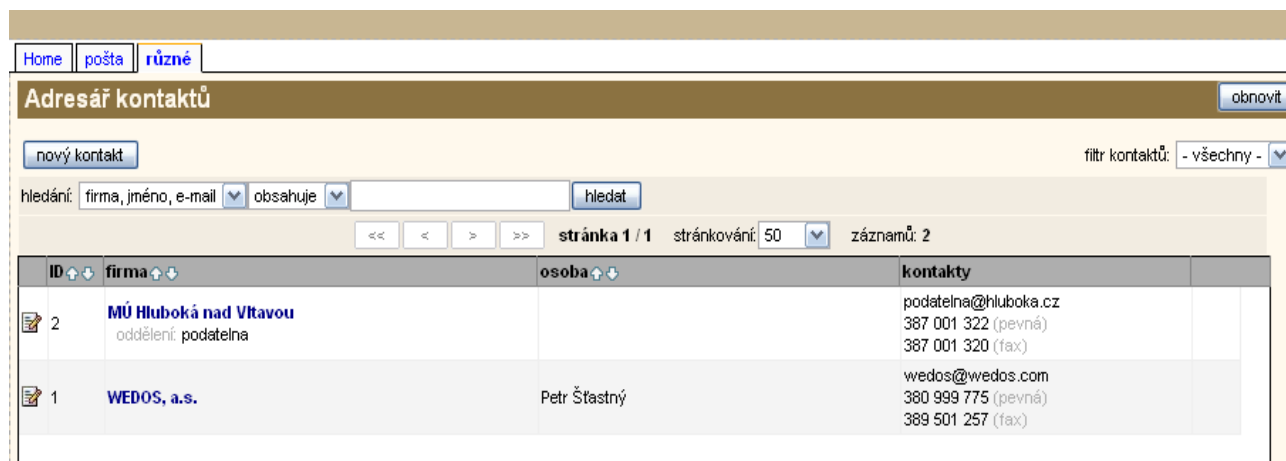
Home | pošta | různé

Adresář kontaktů

obnovit

nový kontakt

filtr kontaktů: - všechny -

hledání: firma, jméno, e-mail | obsahuje | hledat

<< | < | > | >> stránka 1 / 1 stránkování: 50 záznamů: 2

| ID | firma | osoba | kontakty |
|---|---|---|---|
| 2 | MÚ Hluboká nad Vltavou oddělení: podatelna | | podatelna@hluboka.cz 387 001 322 (pevná) 387 001 320 (fax) |
| 1 | WEDOS, a.s. | Petr Šťastný | wedos@wedos.com 380 999 775 (pevná) 389 501 257 (fax) |